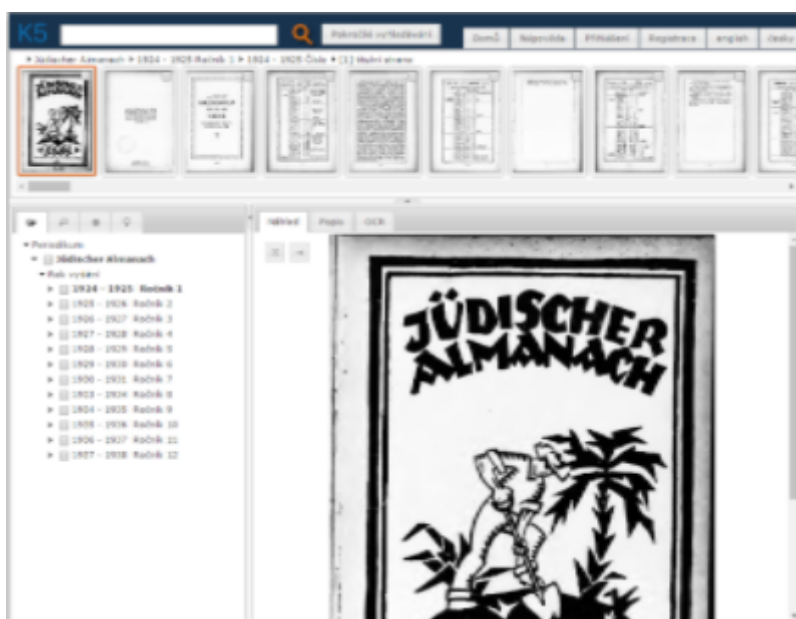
K5

Pokročilé vyhledávání

Domů | Nápověda | Přihlášení | Registrace | english | česky

Jüdischer Almanach ▸ 1924 - 1925 Ročník 1 ▸ 1924 - 1925 Číslo ▸ [1] Titulní strana

Náhled | Popis | OCR

▾ Periodikum
▾ Jüdischer Almanach
▾ Rok vydání
▸ 1924 - 1925 Ročník 1
▸ 1925 - 1926 Ročník 2
▸ 1926 - 1927 Ročník 3
▸ 1927 - 1928 Ročník 4
▸ 1928 - 1929 Ročník 5
▸ 1929 - 1930 Ročník 6
▸ 1930 - 1931 Ročník 7
▸ 1933 - 1934 Ročník 8
▸ 1934 - 1935 Ročník 9
▸ 1935 - 1936 Ročník 10
▸ 1936 - 1937 Ročník 11
▸ 1937 - 1938 Ročník 12

JÜDISCHER ALMANACH